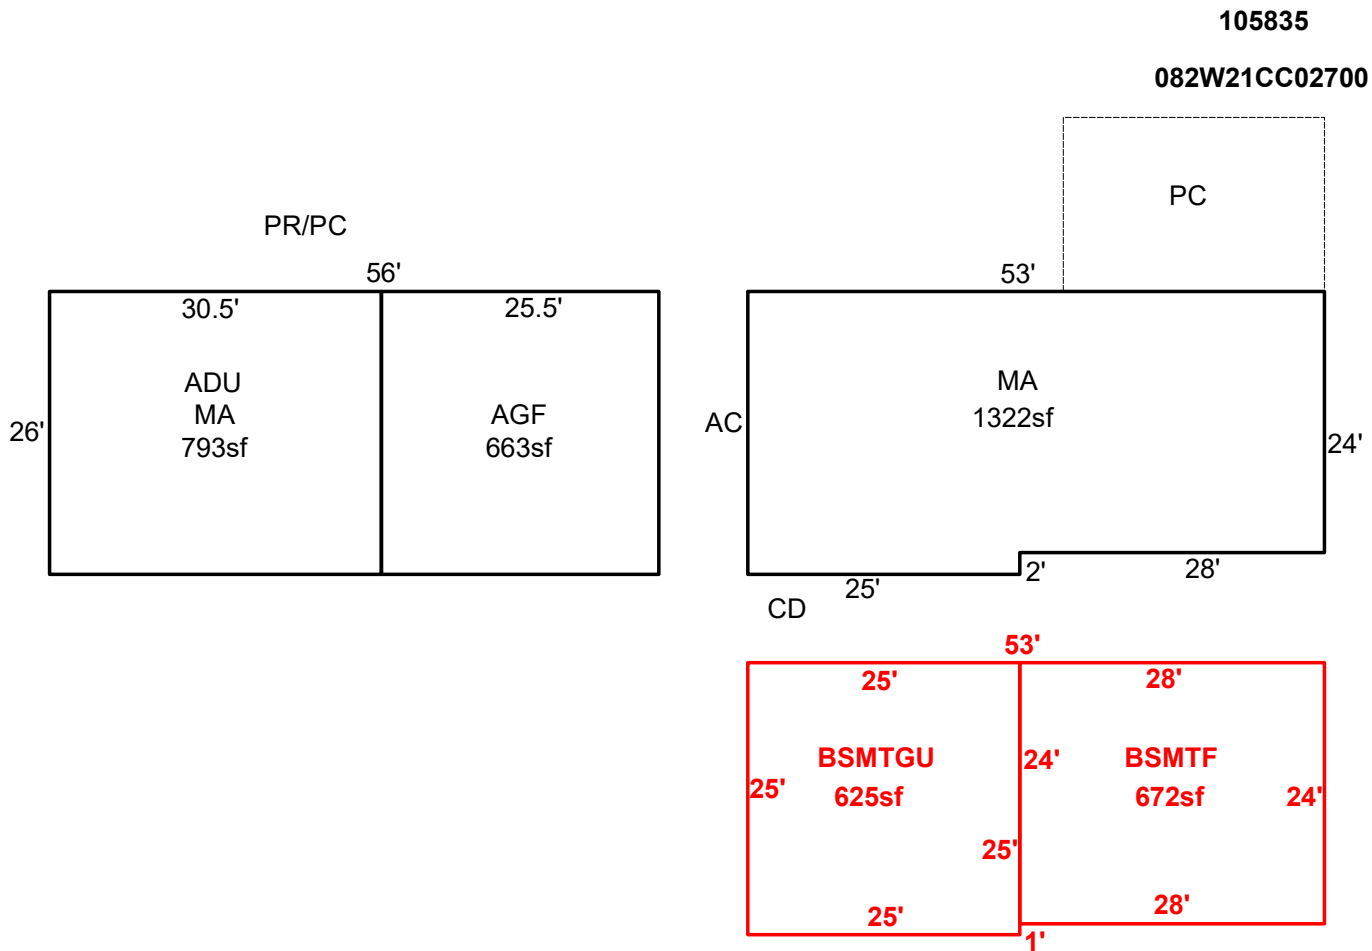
105835

082W21CC02700

PC

PR/PC

56'

30.5'

25.5'

53'

ADU
MA
793sf

AGF
663sf

MA
1322sf

26'

AC

24'

2'

28'

25'

CD

53'

25'

28'

BSMTGU
625sf

BSMTF
672sf

24'

25'

24'

25'

25'

28'

1'